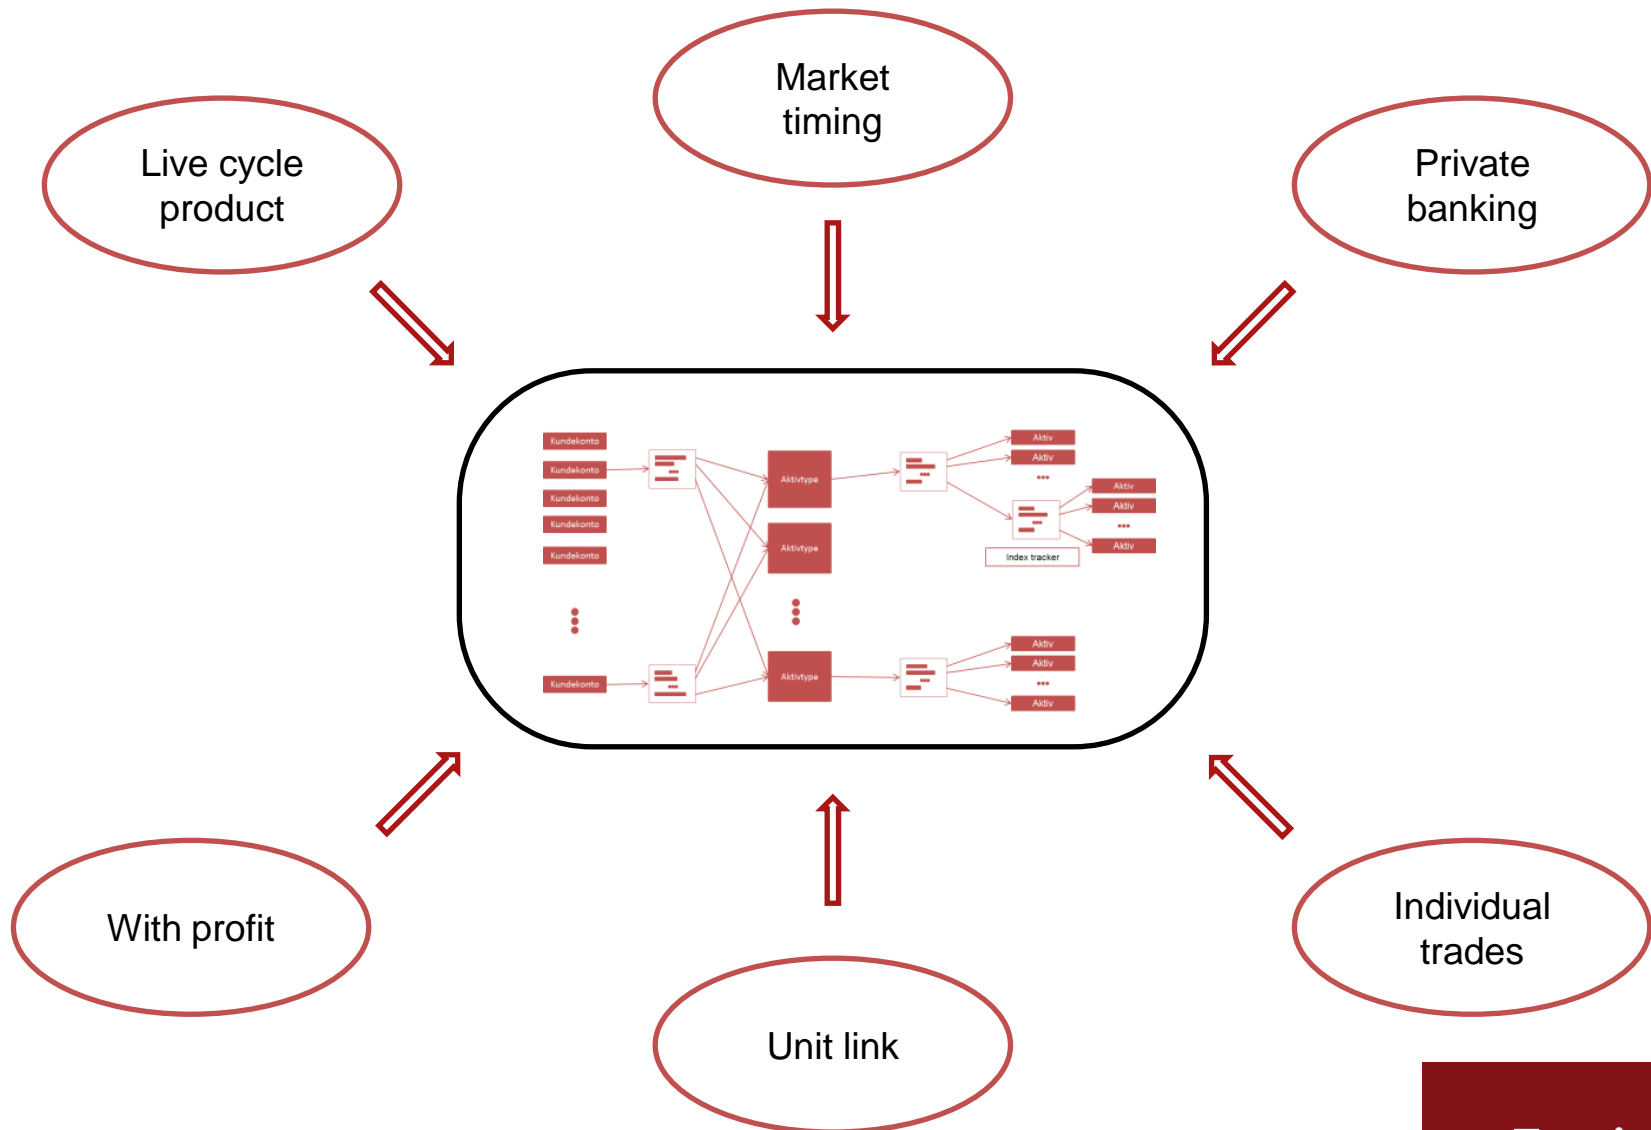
Market timing

Live cycle product

Private banking

Kundekonto
Kundekonto
Kundekonto
Kundekonto
Kundekonto
Kundekonto

Aktivtype
Aktivtype
Aktivtype

Aktiv
Aktiv
Aktiv
Aktiv
Aktiv
Index tracker
Aktiv
Aktiv
Aktiv

With profit

Unit link

Individual trades